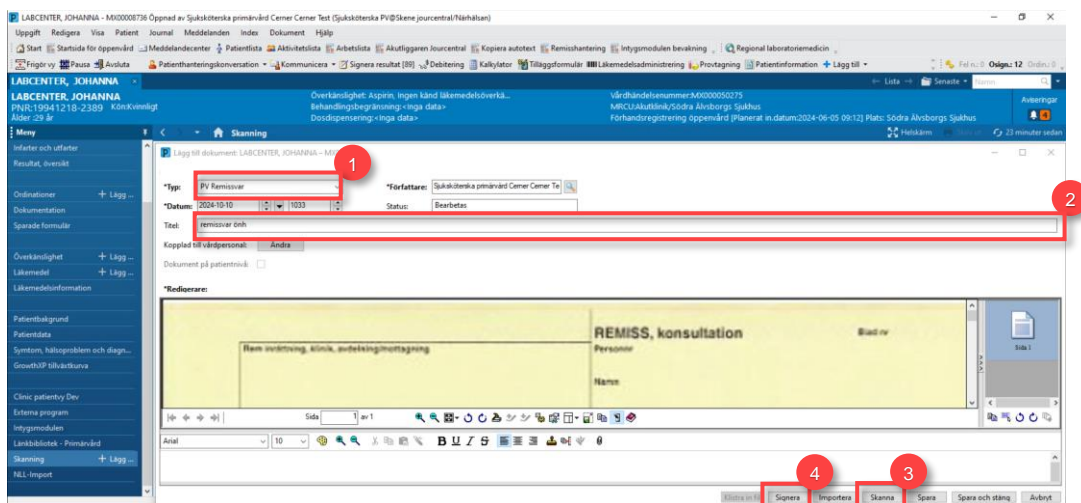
LABCENTER, JOHANNA - MX00008736 Öppnad av Sjuksköterska primärvård Cerner Cerner Test (Sjuksköterska PV@Skene jourcentral/Närhälsan)

Uppgift Redigera Visa Patient Journal Meddelanden Index Dokument Hjälp

Start Startsida för öppenvård Meddelandecenter Patientlista Aktivitetslista Arbetslista Akutliggaren Jourcentral Kopiera autotext Remisshantering Intygsmodulen bevakning Regional laboratoriemedicin

Frigör vy Paus Avsluta Patienthanteringskonversation Kommunicera Signera resultat [89] Debitering Kalkylator Tilläggsformulär Läkemedelsadministrering Provtagning Patientinformation Lägg till

Lista Senaste Namn

Fel n.: 0 Osign.: 12 Ordin.: 0

LABCENTER, JOHANNA

LABCENTER, JOHANNA
PNR:19941218-2389 Kön:Kvinnligt
Ålder :29 år

Överkänslighet: Aspirin, Ingen känd läkemedelsöverkä...
Behandlingsbegränsning:<Inga data>
Dosdispensering:<Inga data>

Vårdhändelsenummer:MX000050275
MRCU:Akutklinik/Södra Älvsborgs Sjukhus
Förhandsregistrering öppenvård [Planerat in.datum:2024-06-05 09:12] Plats: Södra Älvsborgs Sjukhus

Avisering

Meny

Skanning

Helskärm 23 minuter sedan

Infarter och utfarter
Resultat, översikt
Ordinationer + Lägg ...
Dokumentation
Sparade formulär
Överkänslighet + Lägg ...
Läkemedel + Lägg ...
Läkemedelsinformation
Patientbakgrund
Patientdata
Symtom, hälsoproblem och diagn...
GrowthXP tillväxtkurva
Clinic patientvy Dev
Externa program
Intygsmodulen
Länkbibliotek - Primärvård
Skanning + Lägg ...
NLL-Import

Lägg till dokument: LABCENTER, JOHANNA - MX...

1

*Typ: PV Remissvar

*Författare: Sjuksköterska primärvård Cerner Cerner Te

*Datum: 2024-10-10 1033

Status: Bearbetas

2

Titel: remissvar önh

Kopplad till vårdpersonal: Ändra

Dokument på patientnivå:

*Redigerare:

REMISS, konsultation

Blad nr

Rem inrättning, klinik, avdelning/mottagning

Personnr

Namn

Sida 1

Sida 1 av 1

Arial 10

B I U S

Klistra in fil 4 Signera Importera 3 Skanna Spara Spara och stäng Avbryt